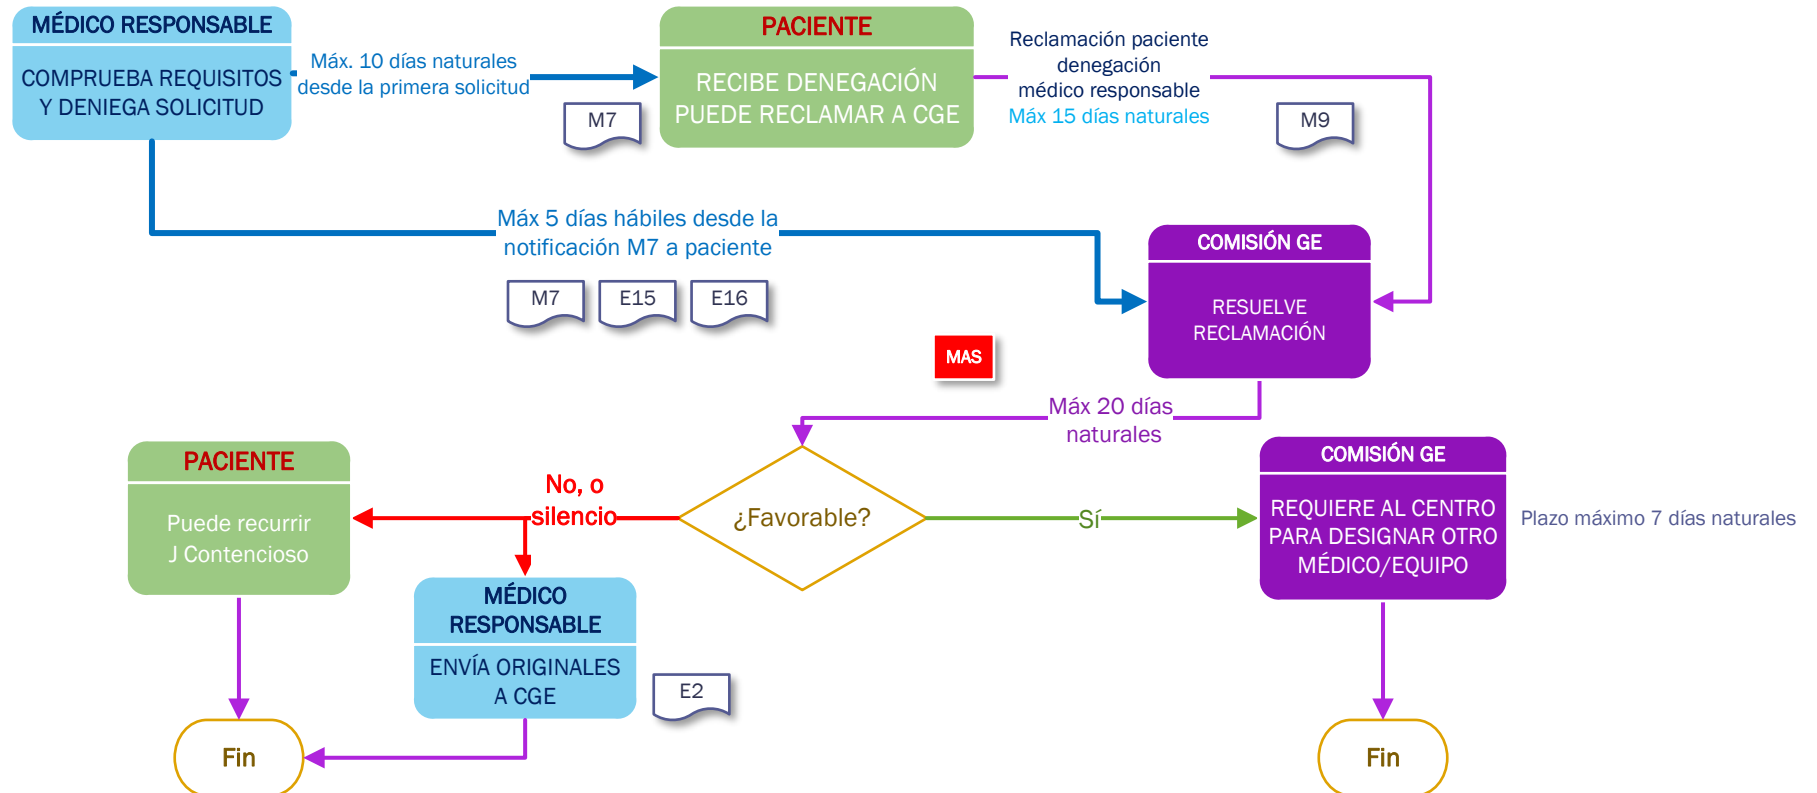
MÉDICO RESPONSABLE

COMPRUEBA REQUISITOS Y DENIEGA SOLICITUD

Máx. 10 días naturales desde la primera solicitud

M7

PACIENTE

RECIBE DENEGACIÓN PUEDE RECLAMAR A CGE

Reclamación paciente denegación médico responsable
Máx 15 días naturales

M9

Máx 5 días hábiles desde la notificación M7 a paciente

M7

E15

E16

COMISIÓN GE

RESUELVE RECLAMACIÓN

MAS

Máx 20 días naturales

PACIENTE

Puede recurrir J Contencioso

No, o silencio

¿Favorable?

Sí

COMISIÓN GE

REQUIERE AL CENTRO PARA DESIGNAR OTRO MÉDICO/EQUIPO

Plazo máximo 7 días naturales

MÉDICO RESPONSABLE

ENVÍA ORIGINALES A CGE

E2

Fin

Fin